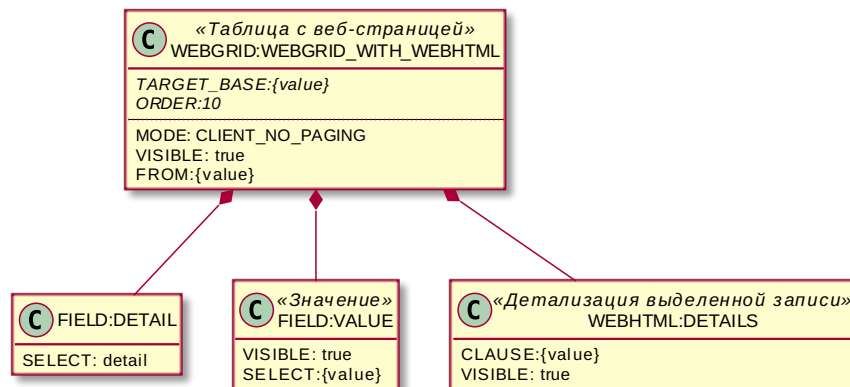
C «Таблица с веб-страницей»
WEBGRID:WEBGRID_WITH_WEBHTML

TARGET_BASE:{value}
ORDER:10

MODE: CLIENT_NO_PAGING
VISIBLE: true
FROM:{value}

C FIELD:DETAIL

SELECT: detail

C «Значение»
FIELD:VALUE

VISIBLE: true
SELECT:{value}

C «Детализация выделенной записи»
WEBHTML:DETAILS

CLAUSE:{value}
VISIBLE: true